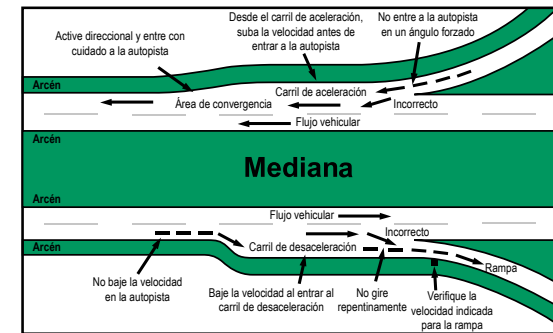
Active direccional y entre con cuidado a la autopista

Desde el carril de aceleración, suba la velocidad antes de entrar a la autopista

No entre a la autopista en un ángulo forzado

Arcén

Carril de aceleración

Área de convergencia

Incorrecto

Flujo vehicular

Arcén

Mediana

Arcén

Flujo vehicular

Incorrecto

Arcén

Carril de desaceleración

Rampa

No baje la velocidad en la autopista

Baje la velocidad al entrar al carril de desaceleración

No gire repentinamente

Verifique la velocidad indicada para la rampa